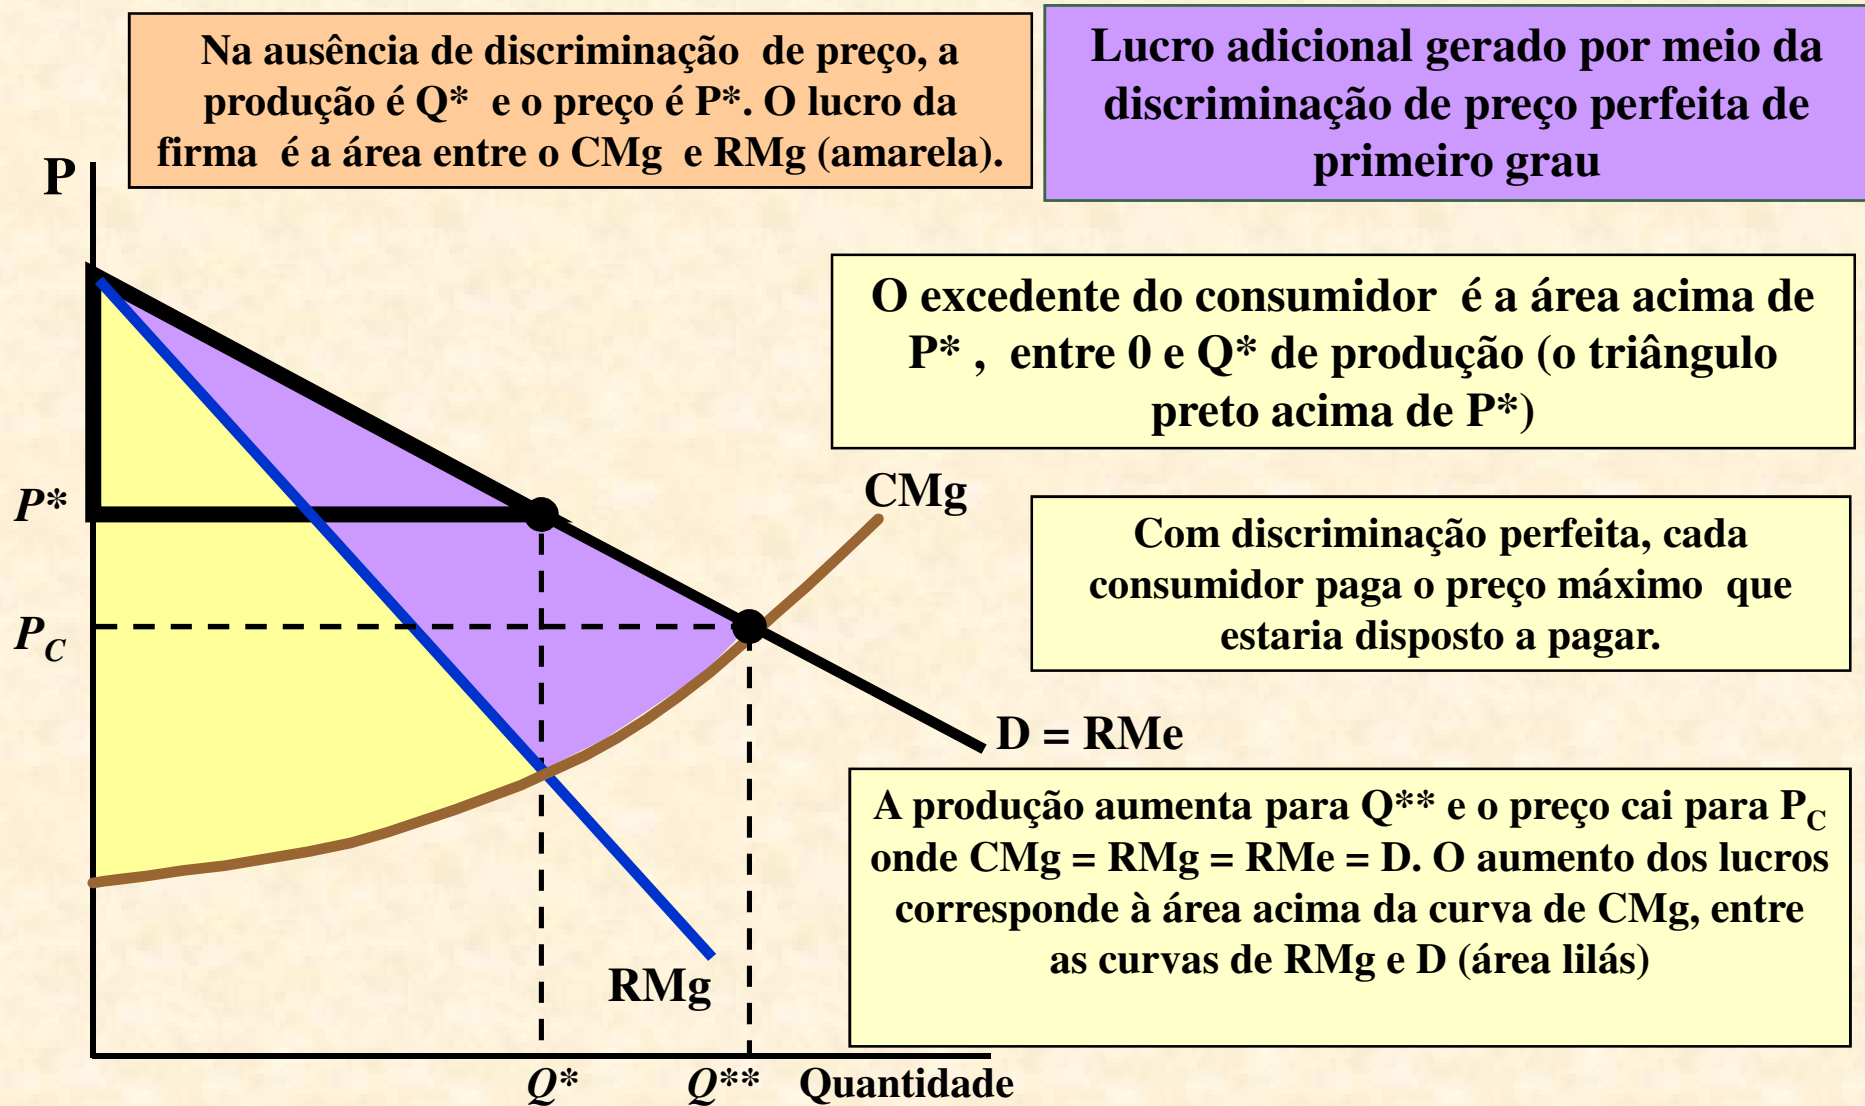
Na ausência de discriminação de preço, a produção é Q* e o preço é P*. O lucro da firma é a área entre o CMg e RMg (amarela).

Lucro adicional gerado por meio da discriminação de preço perfeita de primeiro grau

P

O excedente do consumidor é a área acima de P*, entre 0 e Q* de produção (o triângulo preto acima de P*)

P*

CMg

Com discriminação perfeita, cada consumidor paga o preço máximo que estaria disposto a pagar.

$P_C$

D = RMe

A produção aumenta para Q** e o preço cai para $P_C$ onde CMg = RMg = RMe = D. O aumento dos lucros corresponde à área acima da curva de CMg, entre as curvas de RMg e D (área lilás)

RMg

Q*

Q**

Quantidade